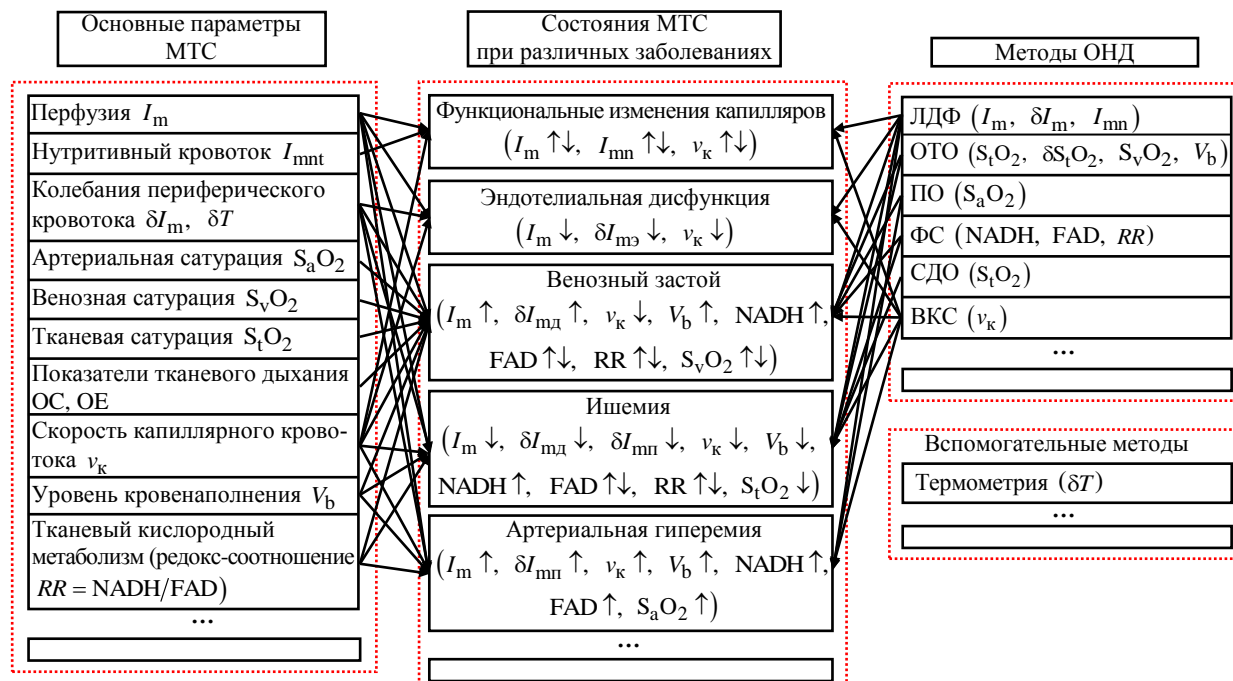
Основные параметры МТС

Перфузия $I_m$

Нутритивный кровоток $I_{mnt}$

Колебания периферического кровотока $\delta I_m$, $\delta T$

Артериальная сатурация $S_aO_2$

Венозная сатурация $S_vO_2$

Тканевая сатурация $S_tO_2$

Показатели тканевого дыхания ОС, ОЕ

Скорость капиллярного кровотока $v_к$

Уровень кровенаполнения $V_b$

Тканевый кислородный метаболизм (редокс-соотношение $RR = NADH/FAD$)

...

Состояния МТС при различных заболеваниях

Функциональные изменения капилляров $(I_m \uparrow\downarrow,\ I_{mn} \uparrow\downarrow,\ v_к \uparrow\downarrow)$

Эндотелиальная дисфункция $(I_m \downarrow,\ \delta I_{mэ} \downarrow,\ v_к \downarrow)$

Венозный застой $(I_m \uparrow,\ \delta I_{mд} \uparrow,\ v_к \downarrow,\ V_b \uparrow,\ NADH \uparrow,\ FAD \uparrow\downarrow,\ RR \uparrow\downarrow,\ S_vO_2 \uparrow\downarrow)$

Ишемия $(I_m \downarrow,\ \delta I_{mд} \downarrow,\ \delta I_{mп} \downarrow,\ v_к \downarrow,\ V_b \downarrow,\ NADH \uparrow,\ FAD \uparrow\downarrow,\ RR \uparrow\downarrow,\ S_tO_2 \downarrow)$

Артериальная гиперемия $(I_m \uparrow,\ \delta I_{mп} \uparrow,\ v_к \uparrow,\ V_b \uparrow,\ NADH \uparrow,\ FAD \uparrow,\ S_aO_2 \uparrow)$

...

Методы ОНД

ЛДФ $(I_m,\ \delta I_m,\ I_{mn})$

ОТО $(S_tO_2,\ \delta S_tO_2,\ S_vO_2,\ V_b)$

ПО $(S_aO_2)$

ФС (NADH, FAD, $RR$)

СДО $(S_tO_2)$

ВКС $(v_к)$

...

Вспомогательные методы

Термометрия $(\delta T)$

...